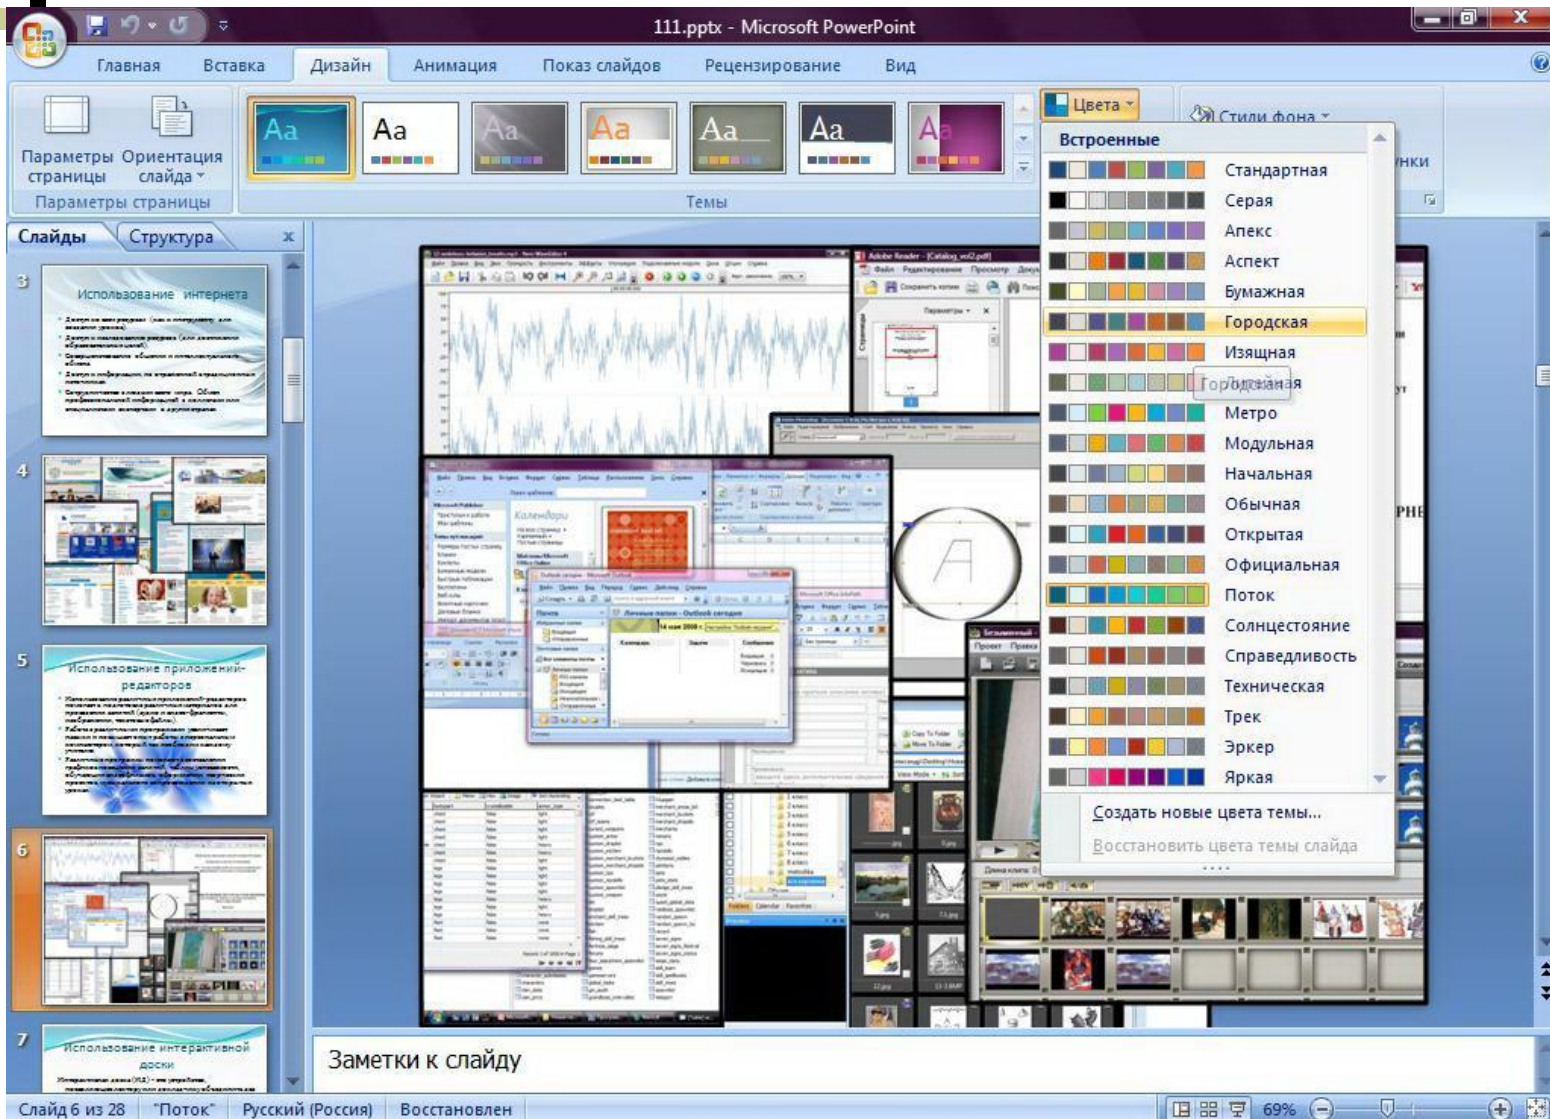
111.pptx - Microsoft PowerPoint

Главная Вставка Дизайн Анимация Показ слайдов Рецензирование Вид

Параметры страницы Ориентация слайда

Параметры страницы

Aa Aa Aa Aa Aa Aa A

Темы

Цвета

Стили фона

нки

Встроенные

Стандартная
Серая
Апекс
Аспект
Бумажная
Городская
Изящная
Городская
Метро
Модульная
Начальная
Обычная
Открытая
Официальная
Поток
Солнцестояние
Справедливость
Техническая
Трек
Эркер
Яркая

Создать новые цвета темы...
Восстановить цвета темы слайда

Слайды Структура

3
Использование интернета

4

5
Использование приложений-редакторов

6

7
Использование интерактивной доски

Adobe Reader - [Catalog_vol2.pdf]

Календари

Заметки к слайду

Слайд 6 из 28 "Поток" Русский (Россия) Восстановлен 69%